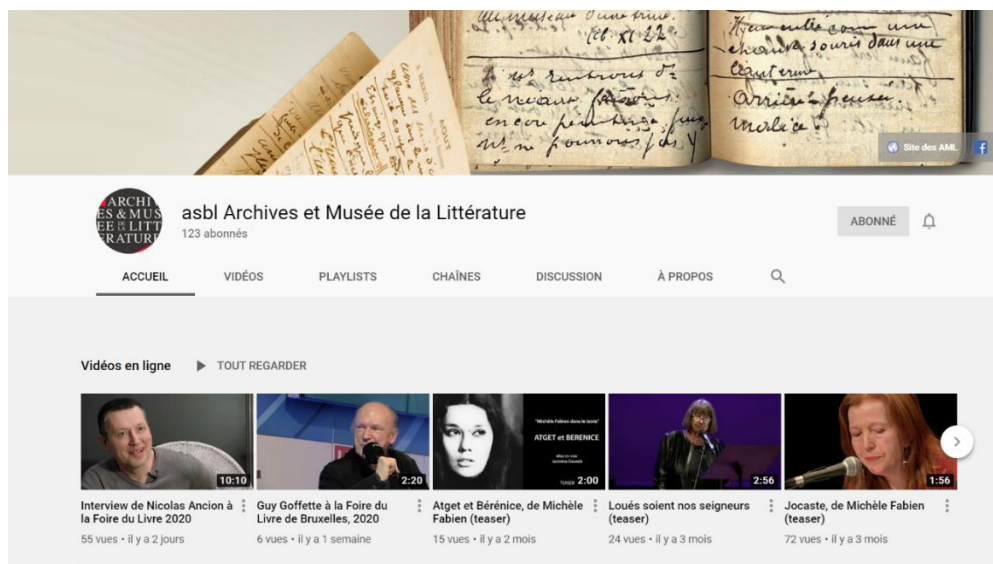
Site des AML

ARCHIVES & MUSÉE DE LA LITTÉRATURE

asbl Archives et Musée de la Littérature
123 abonnés

ABONNÉ

ACCUEIL VIDÉOS PLAYLISTS CHAÎNES DISCUSSION À PROPOS

Vidéos en ligne TOUT REGARDER

10:10
Interview de Nicolas Ancion à la Foire du Livre 2020
55 vues • il y a 2 jours

2:20
Guy Goffette à la Foire du Livre de Bruxelles, 2020
6 vues • il y a 1 semaine

ATGET et BERENICE
TEASER 2:00
Atget et Bérénice, de Michèle Fabien (teaser)
15 vues • il y a 2 mois

2:56
Loués soient nos seigneurs (teaser)
24 vues • il y a 3 mois

1:56
Jocaste, de Michèle Fabien (teaser)
72 vues • il y a 3 mois